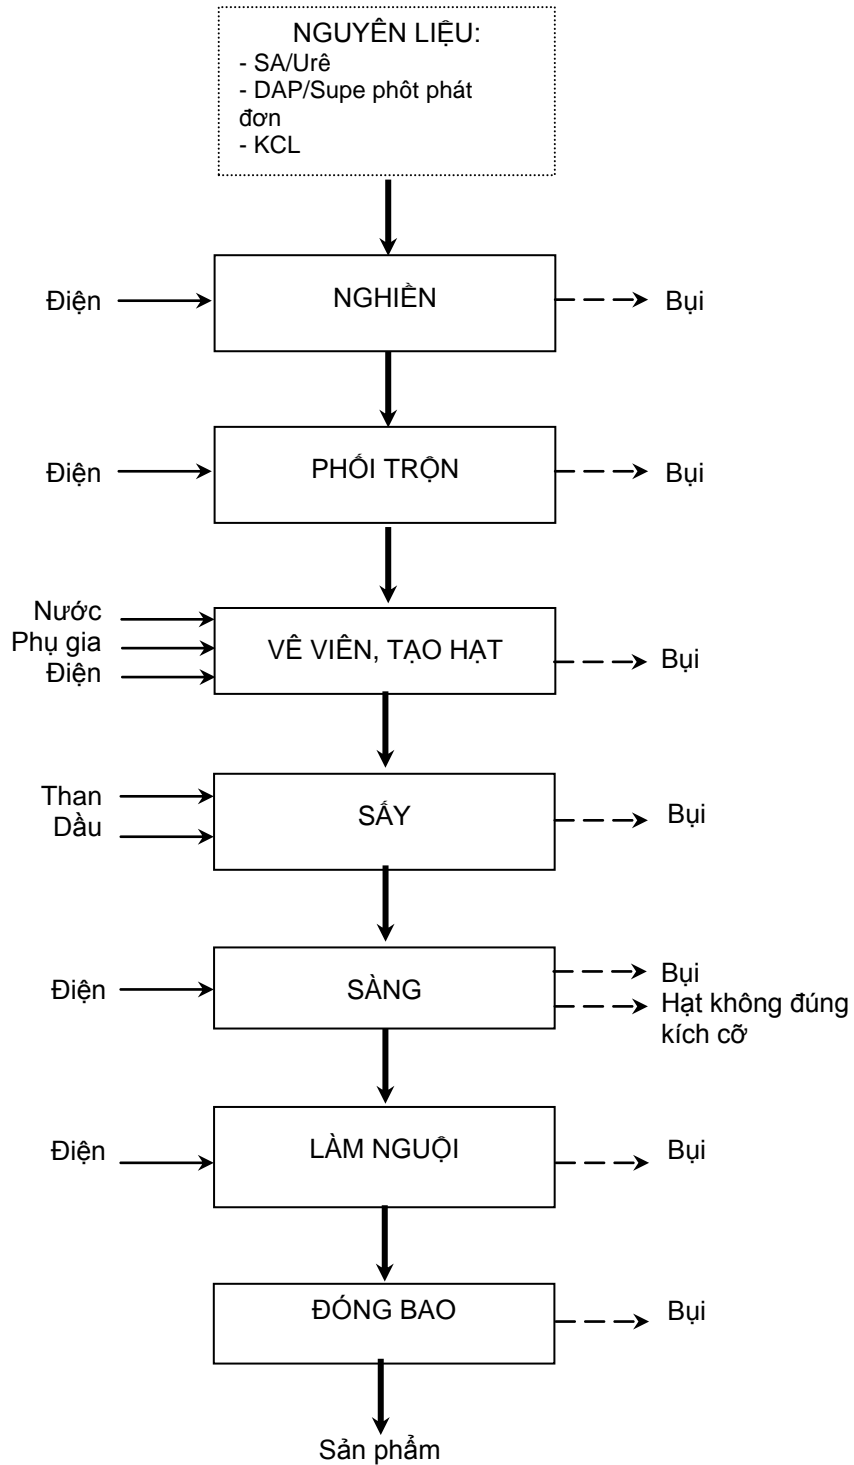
NGUYÊN LIỆU:
- SA/Urê
- DAP/Supe phôt phát đơn
- KCL

Điện

NGHIỀN

Bụi

Điện

PHỐI TRỘN

Bụi

Nước
Phụ gia
Điện

VÊ VIÊN, TẠO HẠT

Bụi

Than
Dầu

SẤY

Bụi

Điện

SÀNG

Bụi
Hạt không đúng kích cỡ

Điện

LÀM NGUỘI

Bụi

ĐÓNG BAO

Bụi

Sản phẩm